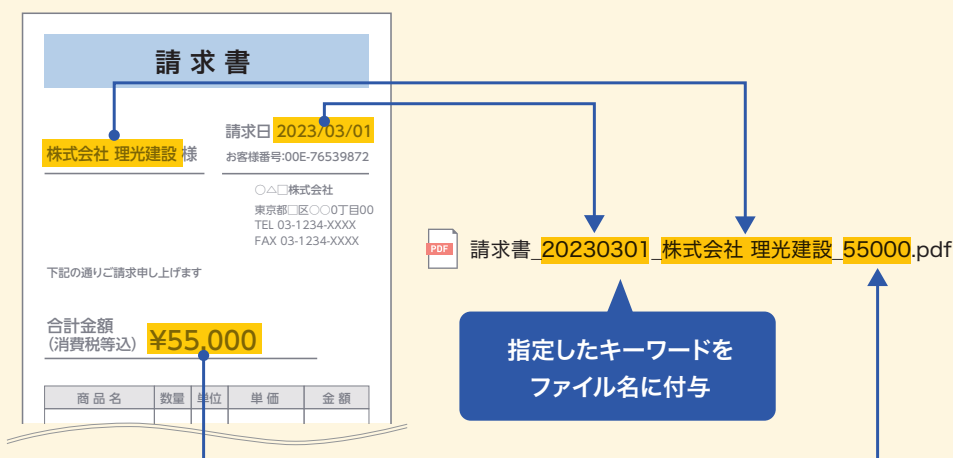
請求書

株式会社 理光建設 様

請求日 2023/03/01

お客様番号:00E-76539872

○△□株式会社

東京都□区○○0丁目00
TEL 03-1234-XXXX
FAX 03-1234-XXXX

下記の通りご請求申し上げます

合計金額
(消費税等込)
¥55,000

| 商品名 | 数量 | 単位 | 単価 | 金額 |
|---|---|---|---|---|

PDF

請求書_20230301_株式会社 理光建設_55000.pdf

指定したキーワードを
ファイル名に付与